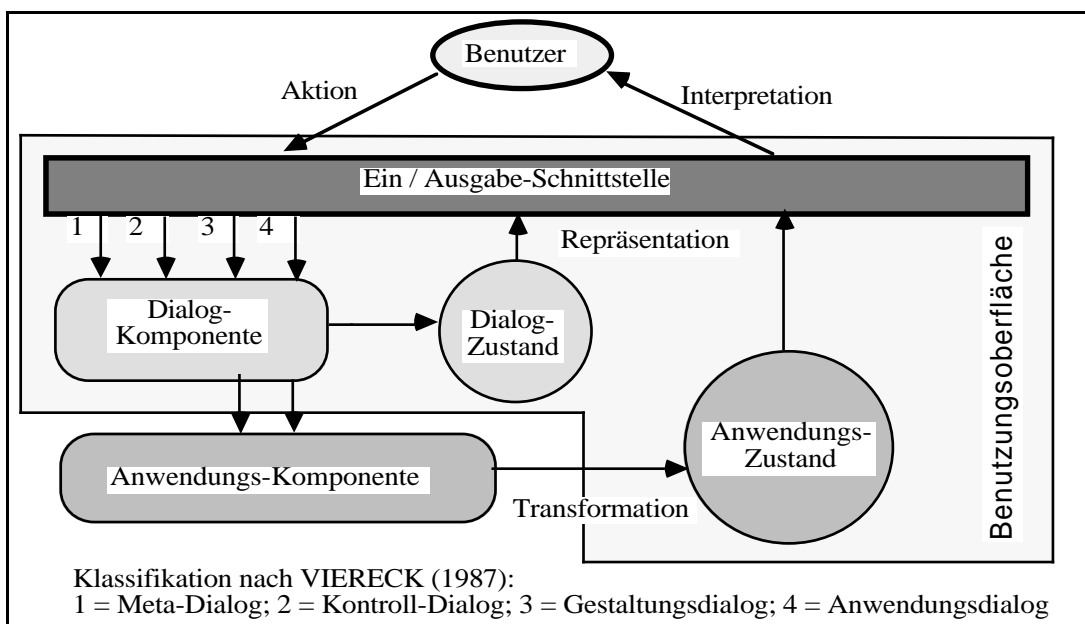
Benutzer

Aktion

Interpretation

Ein / Ausgabe-Schnittstelle

1 2 3 4

Repräsentation

Benutzungsoberfläche

Dialog-Komponente

Dialog-Zustand

Anwendungs-Zustand

Anwendungs-Komponente

Transformation

Klassifikation nach VIERECK (1987):
1 = Meta-Dialog; 2 = Kontroll-Dialog; 3 = Gestaltungsdialog; 4 = Anwendungsdialog